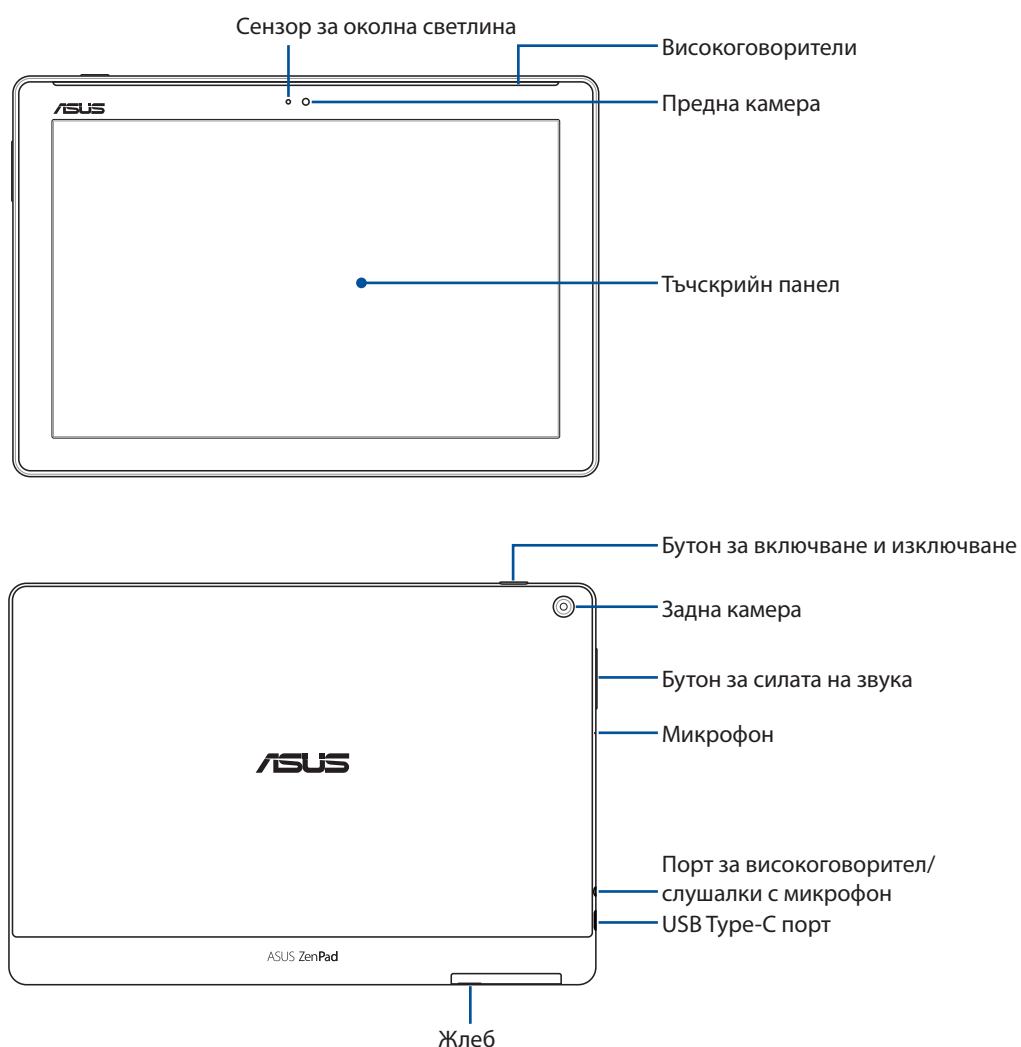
Сензор за околна светлина

Високоговорители

/ISUS

Предна камера

Тъчскрийн панел

Бутон за включване и изключване

Задна камера

Бутон за силата на звука

Микрофон

/ISUS

Порт за високоговорител/ слушалки с микрофон

USB Type-C порт

ASUS ZenPad

Жлеб